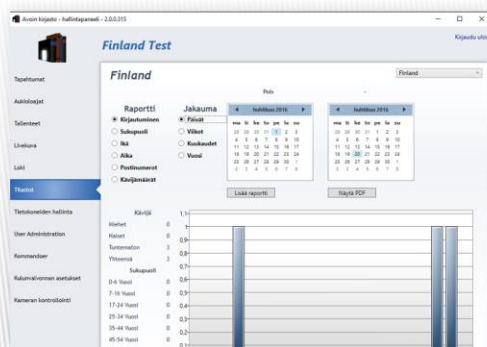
Avoin kirjasto - hallintapaneeli - 2.0.0.315

Finland Test

Kirjaudu ulos

Tapahtumat

Asiakkaat

Tallenteet

Livekuva

Loki

Tilastot

Tietokoneiden hallinta

User Administration

Kommandoer

Kulunvalvonnan asetukset

Kameran kontrollointi

Finland

Finland

Pois

Raportti

Kirjautuminen

Sukupuoli

Ikä

Aika

Postinumerot

Kävijämäärät

Jakauma

Päivät

Viikot

Kuukaudet

Vuosi

heinäkuu 2016

ma ti ke to pe la su

| ma | ti | ke | to | pe | la | su |
|---|---|---|---|---|---|---|
| 27 | 28 | 29 | 30 | 1 | 2 | 3 |
| 4 | 5 | 6 | 7 | 8 | 9 | 10 |
| 11 | 12 | 13 | 14 | 15 | 16 | 17 |
| 18 | 19 | 20 | 21 | 22 | 23 | 24 |
| 25 | 26 | 27 | 28 | 29 | 30 | 31 |
| 1 | 2 | 3 | 4 | 5 | 6 | 7 |

heinäkuu 2016

| ma | ti | ke | to | pe | la | su |
|---|---|---|---|---|---|---|
| 27 | 28 | 29 | 30 | 1 | 2 | 3 |
| 4 | 5 | 6 | 7 | 8 | 9 | 10 |
| 11 | 12 | 13 | 14 | 15 | 16 | 17 |
| 18 | 19 | 20 | 21 | 22 | 23 | 24 |
| 25 | 26 | 27 | 28 | 29 | 30 | 31 |
| 1 | 2 | 3 | 4 | 5 | 6 | 7 |

Lisää raportti

Näytä PDF

Kävijät

Miehet 0

Naiset 0

Tuntematon 0

Yhteensä 3

Sukupuoli

0-6 Vuosi 0

7-16 Vuosi 0

17-24 Vuosi 0

25-34 Vuosi 0

35-44 Vuosi 0

45-54 Vuosi 0

1.1

1

0.9

0.8

0.7

0.6

0.5

0.4

0.3

0.2

0.1